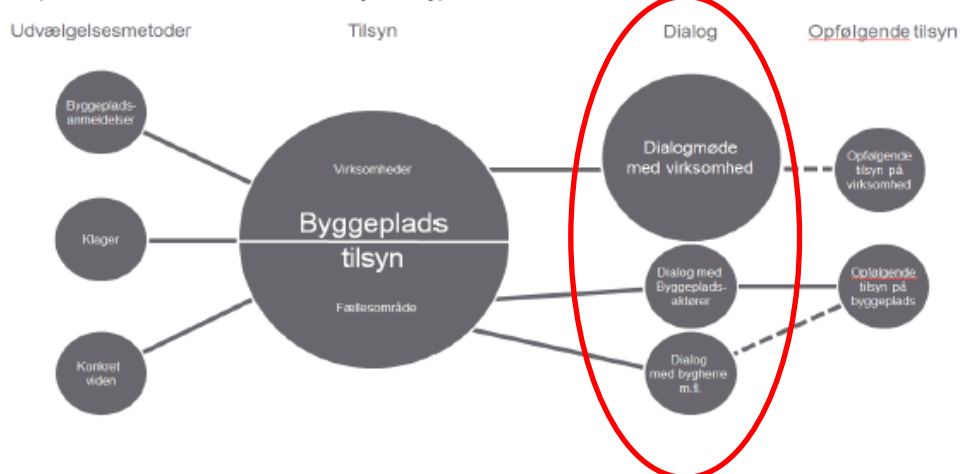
Udvælgelsesmetoder

Tilsyn

Dialog

Opfølgende tilsyn

Byggepladsanmeldelser

Klager

Konkret viden

Virksomheder

Byggeplads tilsyn

Fællesområde

Dialogmøde med virksomhed

Dialog med Byggepladsaktører

Dialog med bygherre m.fl.

Opfølgende tilsyn på virksomhed

Opfølgende tilsyn på byggeplads